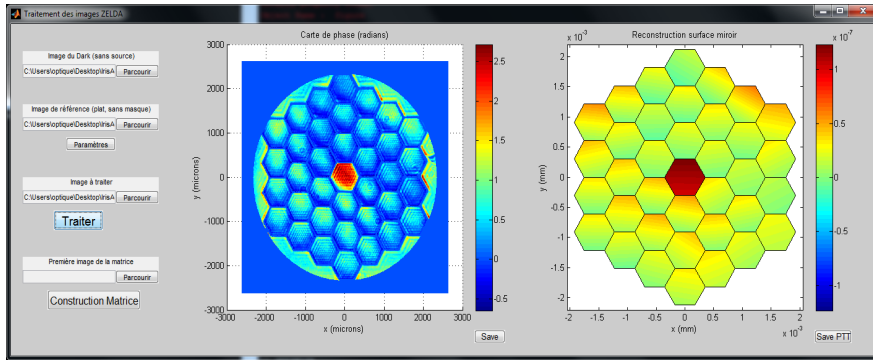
Traitement des images ZELDA

Image du Dark (sans source)
C:\Users\optique\Desktop\IrisA
Parcourir

Image de référence (plat, sans masque)
C:\Users\optique\Desktop\IrisA
Parcourir

Paramètres

Image à traiter
C:\Users\optique\Desktop\IrisA
Parcourir

Traiter

Première image de la matrice
Parcourir

Construction Matrice

Carte de phase (radians)
3000
2000
1000
0
-1000
-2000
-3000
y (microns)
-3000 -2000 -1000 0 1000 2000 3000
x (microns)
2.5
2
1.5
1
0.5
0
-0.5
Save

Reconstruction surface miroir
$x 10^{-3}$
2
1.5
1
0.5
0
-0.5
-1
-1.5
-2
y (mm)
-2 -1.5 -1 -0.5 0 0.5 1 1.5 2
x (mm)
$x 10^{-3}$
$x 10^{-7}$
1
0.5
0
-0.5
-1
Save PTT